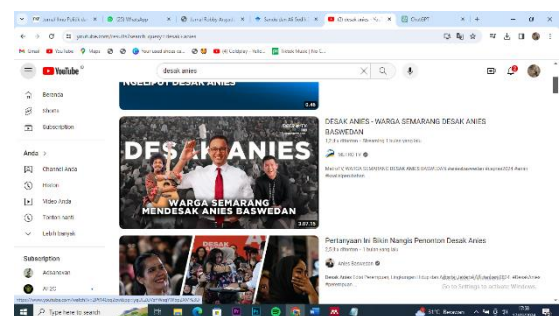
Jurnal Ilmu Politik dan | WhatsApp | Jurnal Riddy Angreini | Sendratari All Sedih | (3) desak anies - YouTube | ChatGPT

youtube.com/results?search_query=desak+anies

Gmail | YouTube | Maps | Your used drone sa... | (4) Coldplay - Yello... | Tokoh Muda | Kol...

YouTube

desak anies

Beranda
Shorts
Subscription

Anda >
Channel Anda
Histori
Video Anda
Tonton nanti
Lebih banyak

Subscription
Achiandvan
Al 25

KUPUT DESAK ANIES
0:48

DESAK ANIES - WARGA SEMARANG DESAK ANIES BASWEDAN
1,2 rb ditonton • Streaming 1 bulan yang lalu

DESAK ANIES
WARGA SEMARANG MENDESAK ANIES BASWEDAN
3:07:16

Pertanyaan Ini Bikin Nangis Penonton Desak Anies
2,5 rb ditonton • 1 bulan yang lalu
ANIES BASWEDAN
Desak Anies

Go to Settings to activate Windows.

Type here to search